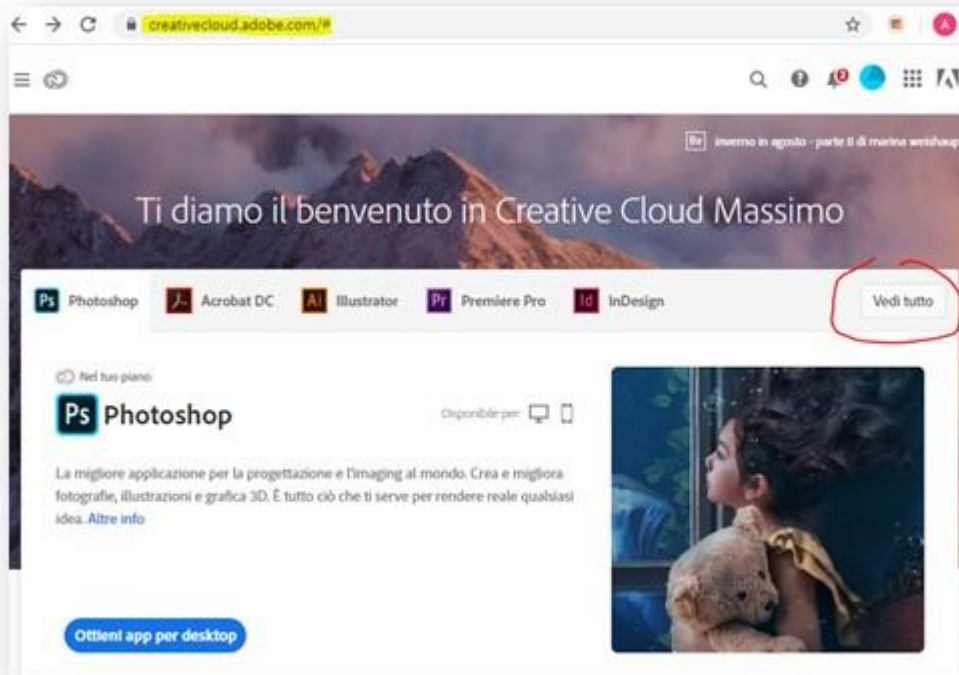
creativecloud.adobe.com/#

A

Be inverno in agosto - parte II di marina weishaup

Ti diamo il benvenuto in Creative Cloud Massimo

Ps Photoshop
Acrobat DC
Ai Illustrator
Pr Premiere Pro
Id InDesign

Vedi tutto

Nel tuo piano

Ps Photoshop

Disponibile per

La migliore applicazione per la progettazione e l'imaging al mondo. Crea e migliora fotografie, illustrazioni e grafica 3D. È tutto ciò che ti serve per rendere reale qualsiasi idea. Altre info

Ottieni app per desktop